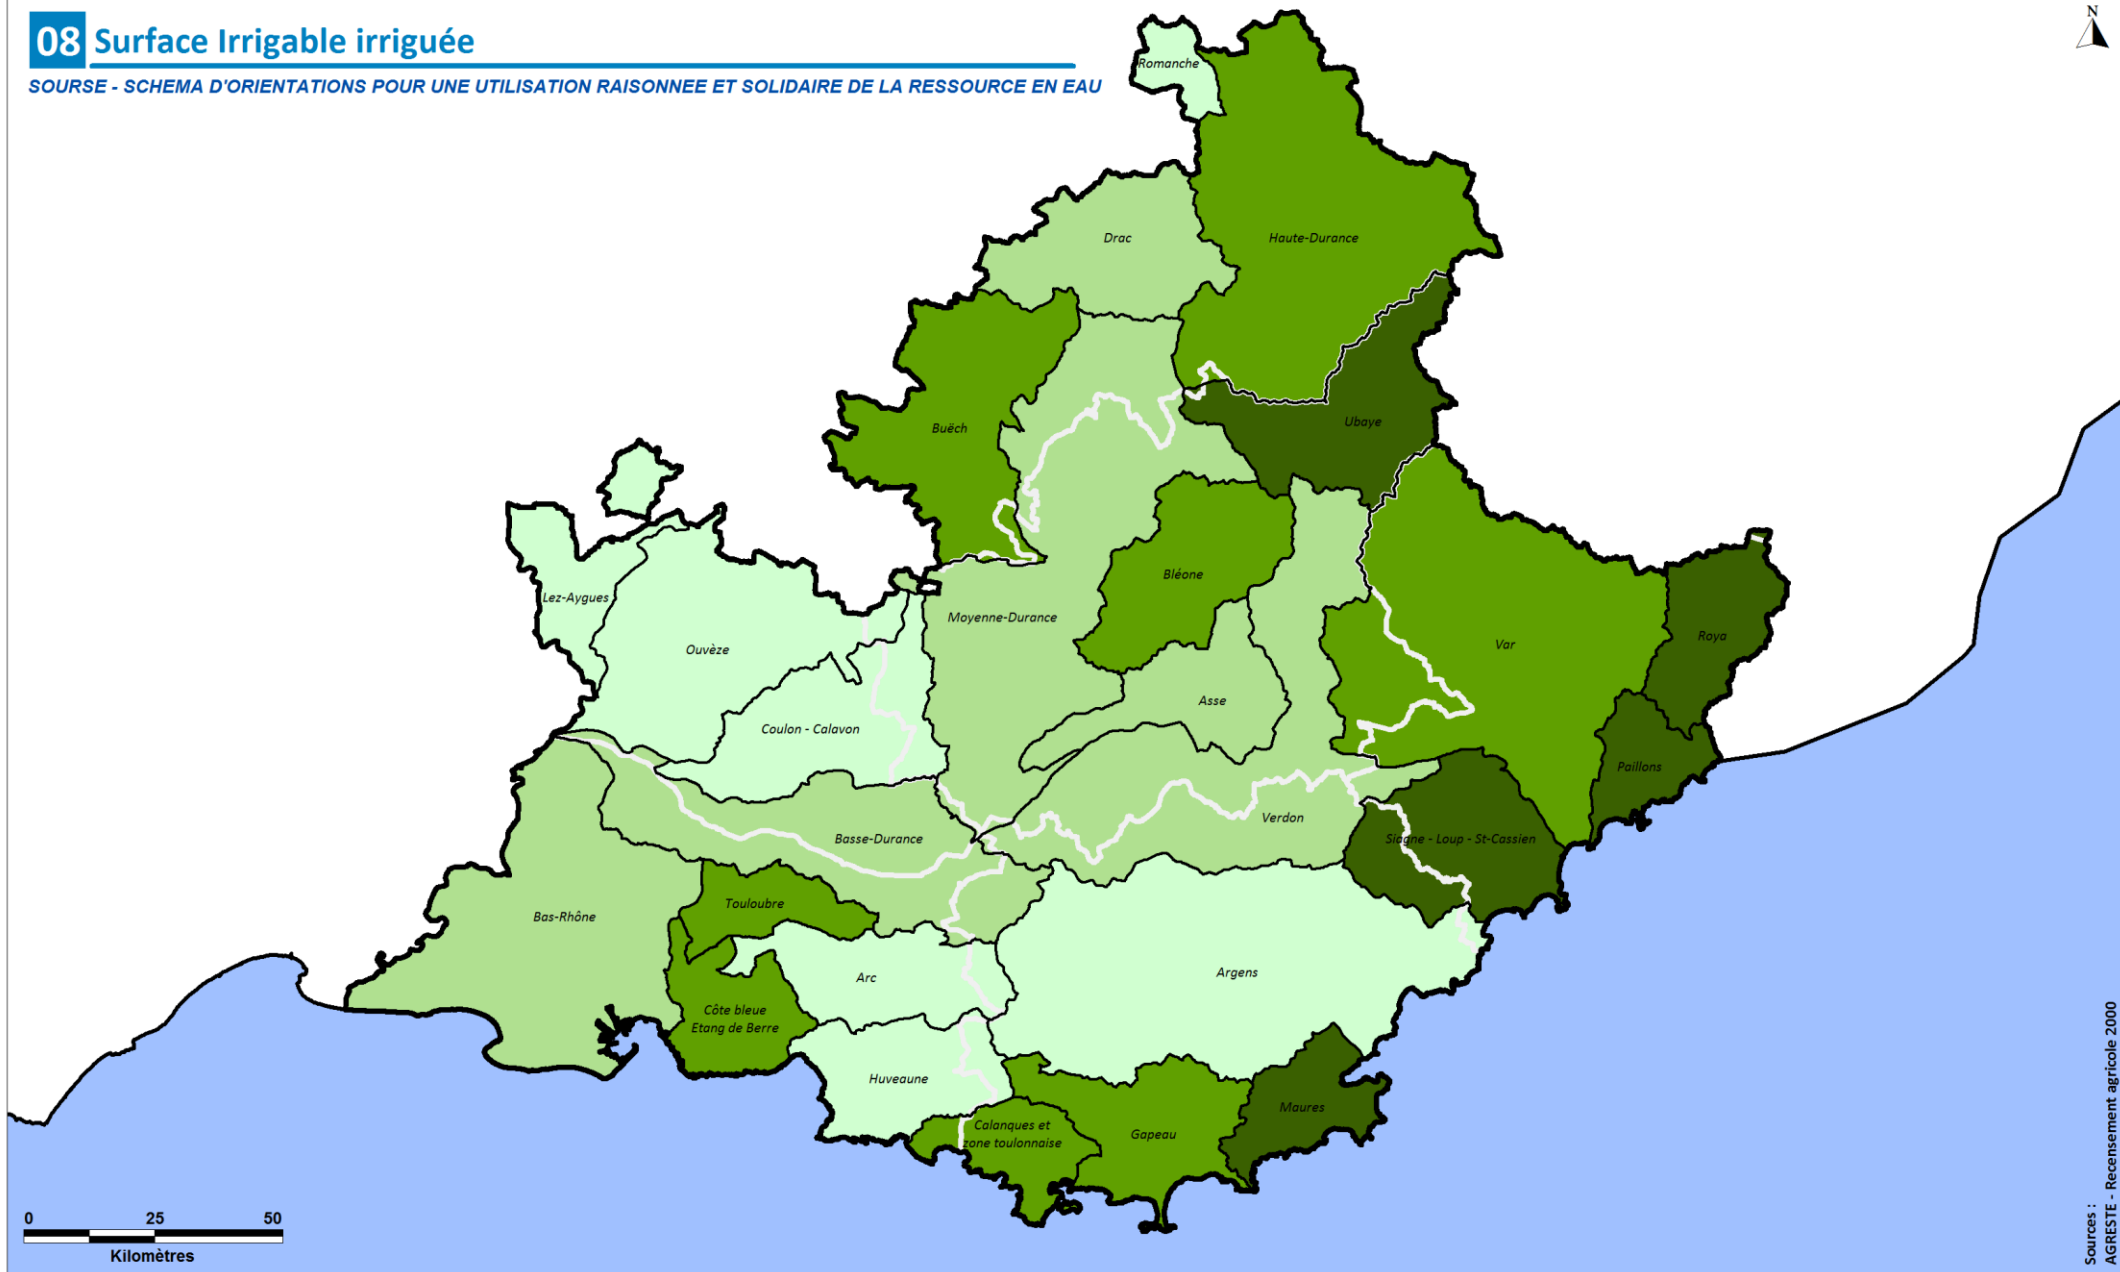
08 Surface Irrigable irriguée

SOURSE - SCHEMA D'ORIENTATIONS POUR UNE UTILISATION RAISONNEE ET SOLIDAIRE DE LA RESSOURCE EN EAU

N

Romanche

Drac

Haute-Durance

Buëch

Ubaye

Bléone

Lez-Aygues

Moyenne-Durance

Ouvèze

Var

Roya

Asse

Coulon - Calavon

Paillons

Verdon

Basse-Durance

Siagne - Loup - St-Cassien

Touloubre

Bas-Rhône

Argens

Arc

Côte bleue
Etang de Berre

Huveaune

Maures

Calanques et zone toulonnaise

Gapeau

0 25 50

Kilomètres

Sources :
AGRESTE - Recensement agricole 2000